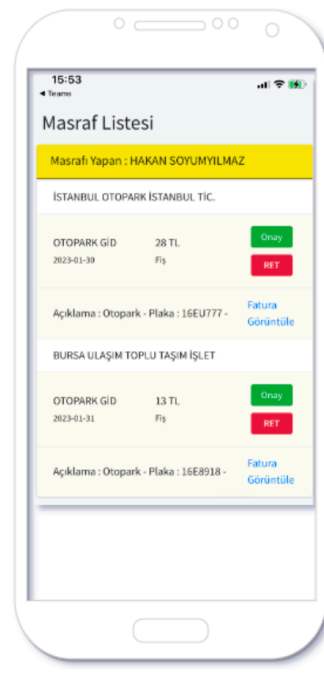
15:53
◂ Teams

Masraf Listesi

Masrafı Yapan : HAKAN SOYUMYILMAZ

İSTANBUL OTOPARK İSTANBUL TİC.

OTOPARK GİD 28 TL
2023-01-30 Fiş
Onay
RET

Açıklama : Otopark - Plaka : 16EU777 -
Fatura Görüntüle

BURSA ULAŞIM TOPLU TAŞIM İŞLET

OTOPARK GİD 13 TL
2023-01-31 Fiş
Onay
RET

Açıklama : Otopark - Plaka : 16E8918 -
Fatura Görüntüle